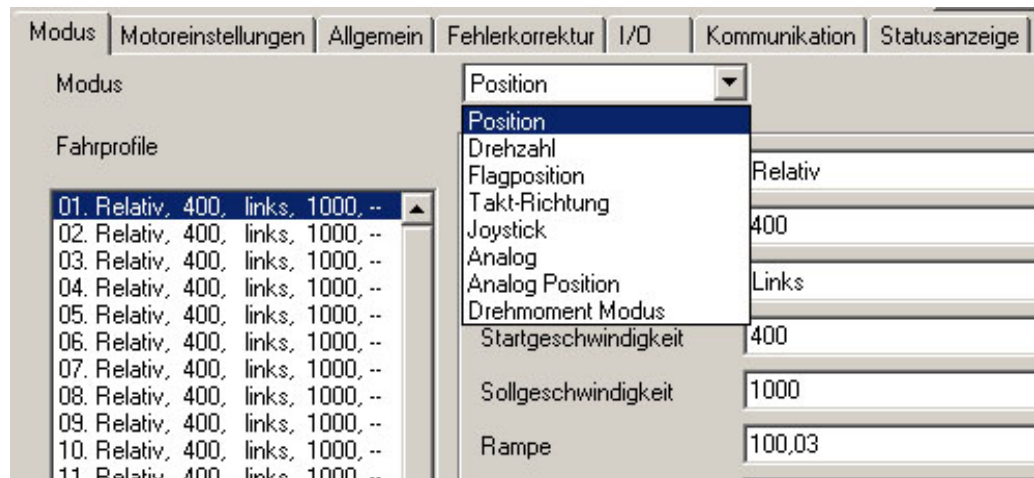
Modus | Motoreinstellungen | Allgemein | Fehlerkorrektur | I/O | Kommunikation | Statusanzeige

Modus

Position

Position
Drehzahl
Flagposition
Takt-Richtung
Joystick
Analog
Analog Position
Drehmoment Modus

Fahrprofile

01. Relativ, 400, links, 1000, --
02. Relativ, 400, links, 1000, --
03. Relativ, 400, links, 1000, --
04. Relativ, 400, links, 1000, --
05. Relativ, 400, links, 1000, --
06. Relativ, 400, links, 1000, --
07. Relativ, 400, links, 1000, --
08. Relativ, 400, links, 1000, --
09. Relativ, 400, links, 1000, --
10. Relativ, 400, links, 1000, --
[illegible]

Relativ

400

Links

Startgeschwindigkeit 400

Sollgeschwindigkeit 1000

Rampe 100,03